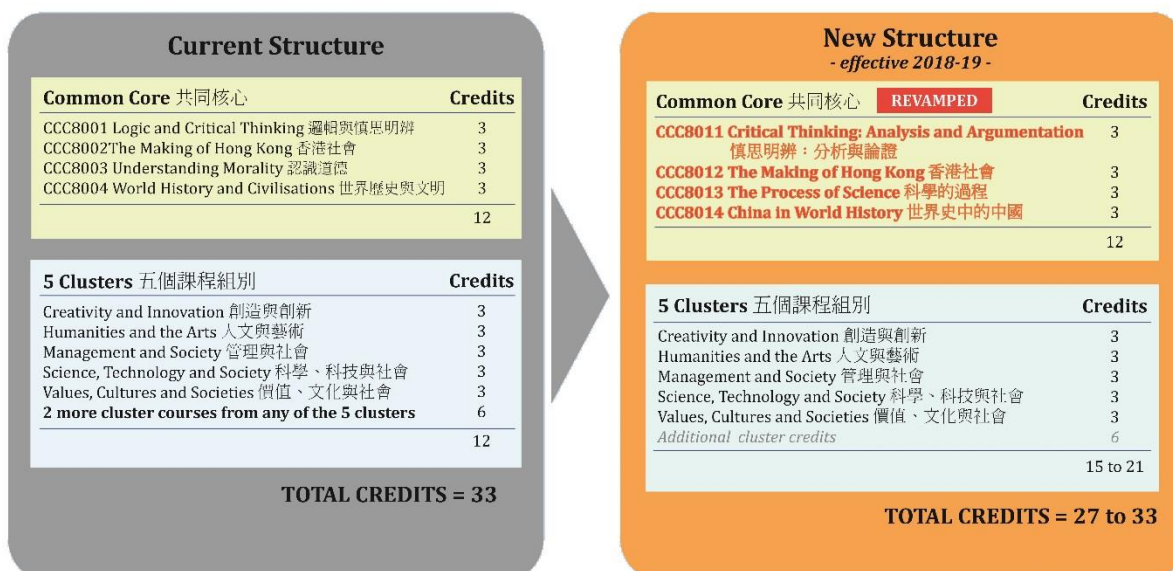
Current Structure

| Common Core 共同核心 | Credits |
|---|---|
| CCC8001 Logic and Critical Thinking 邏輯與慎思明辨 | 3 |
| CCC8002The Making of Hong Kong 香港社會 | 3 |
| CCC8003 Understanding Morality 認識道德 | 3 |
| CCC8004 World History and Civilisations 世界歷史與文明 | 3 |
| | 12 |

| 5 Clusters 五個課程組別 | Credits |
|---|---|
| Creativity and Innovation 創造與創新 | 3 |
| Humanities and the Arts 人文與藝術 | 3 |
| Management and Society 管理與社會 | 3 |
| Science, Technology and Society 科學、科技與社會 | 3 |
| Values, Cultures and Societies 價值、文化與社會 | 3 |
| 2 more cluster courses from any of the 5 clusters | 6 |
| | 12 |

TOTAL CREDITS = 33

New Structure
- effective 2018-19 -

| Common Core 共同核心 REVAMPED | Credits |
|---|---|
| CCC8011 Critical Thinking: Analysis and Argumentation 慎思明辨：分析與論證 | 3 |
| CCC8012 The Making of Hong Kong 香港社會 | 3 |
| CCC8013 The Process of Science 科學的過程 | 3 |
| CCC8014 China in World History 世界史中的中國 | 3 |
| | 12 |

| 5 Clusters 五個課程組別 | Credits |
|---|---|
| Creativity and Innovation 創造與創新 | 3 |
| Humanities and the Arts 人文與藝術 | 3 |
| Management and Society 管理與社會 | 3 |
| Science, Technology and Society 科學、科技與社會 | 3 |
| Values, Cultures and Societies 價值、文化與社會 | 3 |
| Additional cluster credits | 6 |
| | 15 to 21 |

TOTAL CREDITS = 27 to 33